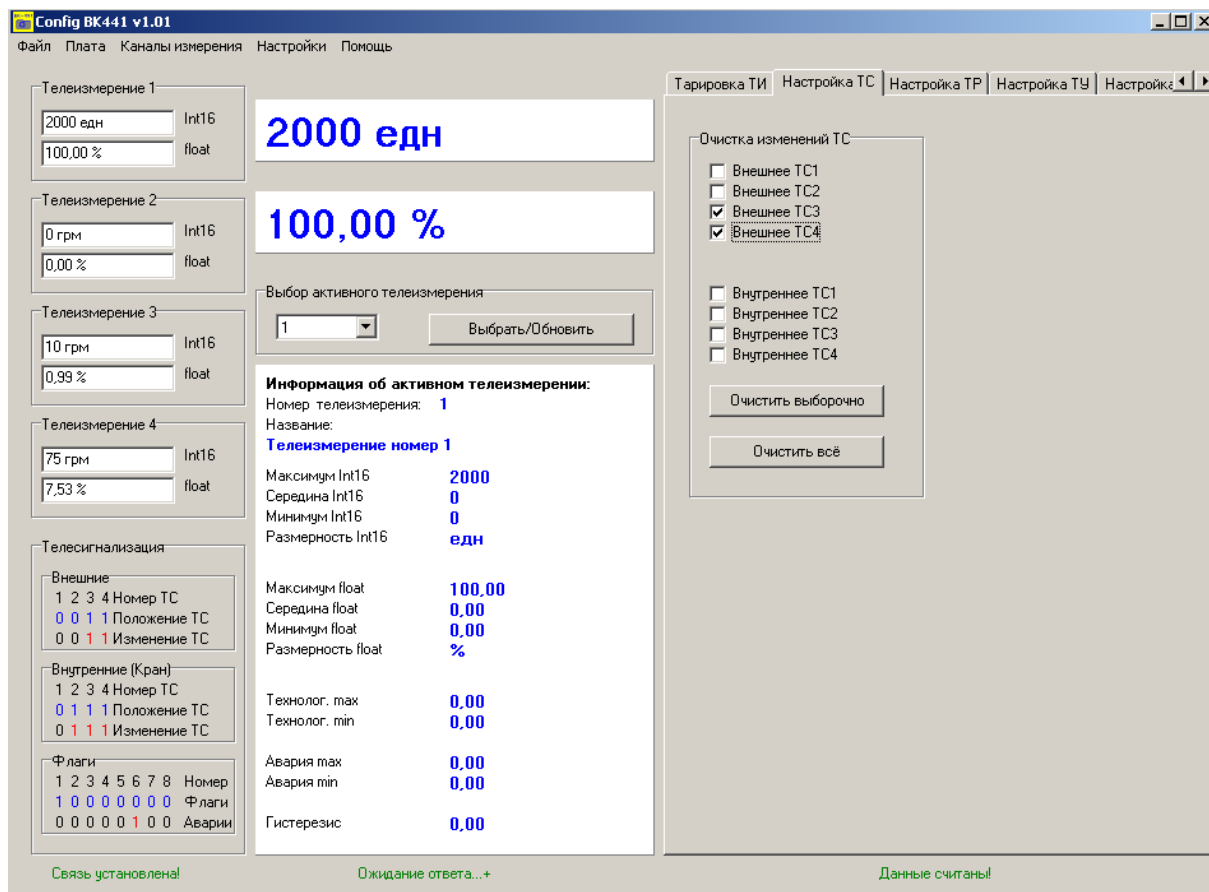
Config BK441 v1.01

Файл Плата Каналы измерения Настройки Помощь

Телеизмерение 1
2000 едн Int16
100,00 % float

Телеизмерение 2
0 грм Int16
0,00 % float

Телеизмерение 3
10 грм Int16
0,99 % float

Телеизмерение 4
75 грм Int16
7,53 % float

Телесигнализация
Внешние
1 2 3 4 Номер ТС
0 0 1 1 Положение ТС
0 0 1 1 Изменение ТС

Внутренние (Кран)
1 2 3 4 Номер ТС
0 1 1 1 Положение ТС
0 1 1 1 Изменение ТС

Флаги
1 2 3 4 5 6 7 8 Номер
1 0 0 0 0 0 0 0 Флаги
0 0 0 0 0 1 0 0 Аварии

2000 едн

100,00 %

Выбор активного телеизмерения
1
Выбрать/Обновить

Информация об активном телеизмерении:
Номер телеизмерения: 1
Название:
Телеизмерение номер 1

Максимум Int16 2000
Середина Int16 0
Минимум Int16 0
Размерность Int16 едн

Максимум float 100,00
Середина float 0,00
Минимум float 0,00
Размерность float %

Технолог. max 0,00
Технолог. min 0,00

Авария max 0,00
Авария min 0,00

Гистерезис 0,00

Тарировка ТИ | Настройка ТС | Настройка ТР | Настройка ТУ | Настройка

Очистка изменений ТС
Внешнее ТС1
Внешнее ТС2
Внешнее ТС3
Внешнее ТС4

Внутреннее ТС1
Внутреннее ТС2
Внутреннее ТС3
Внутреннее ТС4

Очистить выборочно

Очистить всё

Связь установлена!
Ожидание ответа...+
Данные считаны!